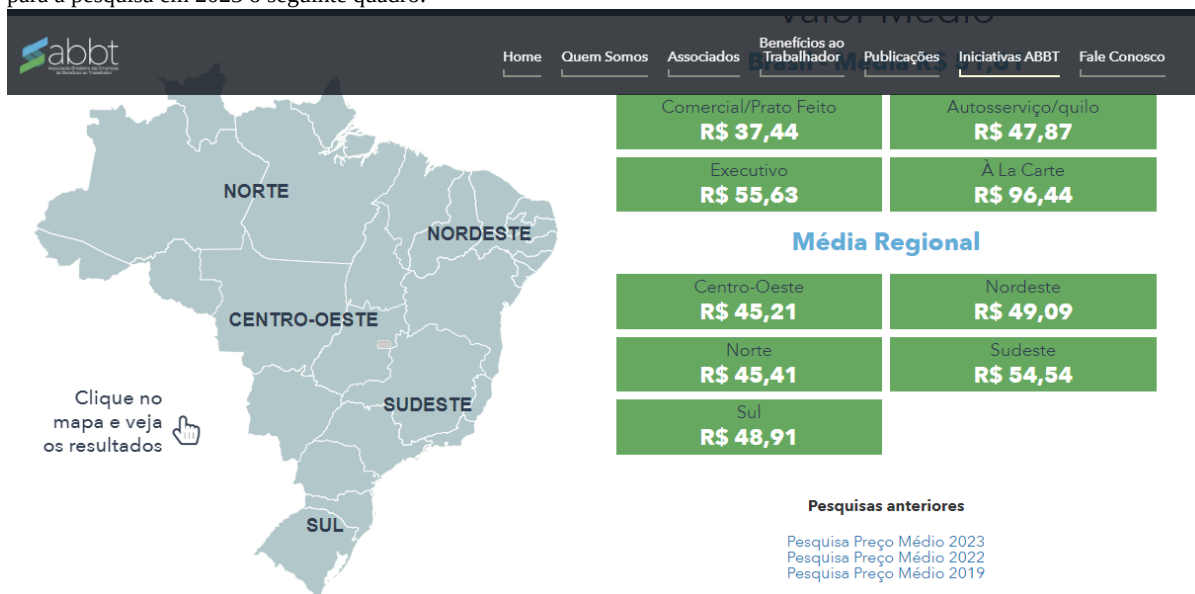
para a pesquisa em 2023 o seguinte quadro:

Valor Médio

abbt
Associação Brasileira das Empresas de Benefícios ao Trabalhador

Home | Quem Somos | Associados | Benefícios ao Trabalhador | Publicações | Iniciativas ABBT | Fale Conosco

Brasil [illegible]

| Comercial/Prato Feito R$ 37,44 | Autosserviço/quilo R$ 47,87 |
|---|---|
| Executivo R$ 55,63 | À La Carte R$ 96,44 |

Média Regional

| Centro-Oeste R$ 45,21 | Nordeste R$ 49,09 |
|---|---|
| Norte R$ 45,41 | Sudeste R$ 54,54 |
| Sul R$ 48,91 | |

NORTE
NORDESTE
CENTRO-OESTE
SUDESTE
SUL

Clique no mapa e veja os resultados

Pesquisas anteriores

Pesquisa Preço Médio 2023
Pesquisa Preço Médio 2022
Pesquisa Preço Médio 2019